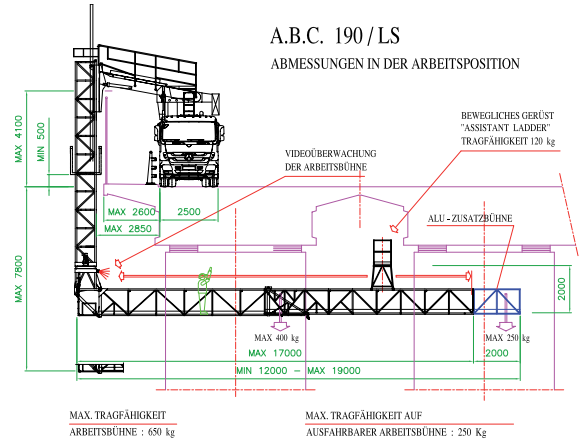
A.B.C. 190 / LS

ABMESSUNGEN IN DER ARBEITSPOSITION

BEWEGLICHES GERÜST "ASSISTANT LADDER" TRAGFÄHIGKEIT 120 kg

VIDEOÜBERWACHUNG DER ARBEITSBÜHNE

ALU - ZUSATZBÜHNE

MAX 4100

MIN 500

MAX 2600

2500

MAX 2850

MAX 7800

2000

MAX 400 kg

MAX 250 kg

MAX 17000

2000

MIN 12000 – MAX 19000

MAX. TRAGFÄHIGKEIT ARBEITSBÜHNE : 650 kg

MAX. TRAGFÄHIGKEIT AUF AUSFAHRBARER ARBEITSBÜHNE : 250 Kg